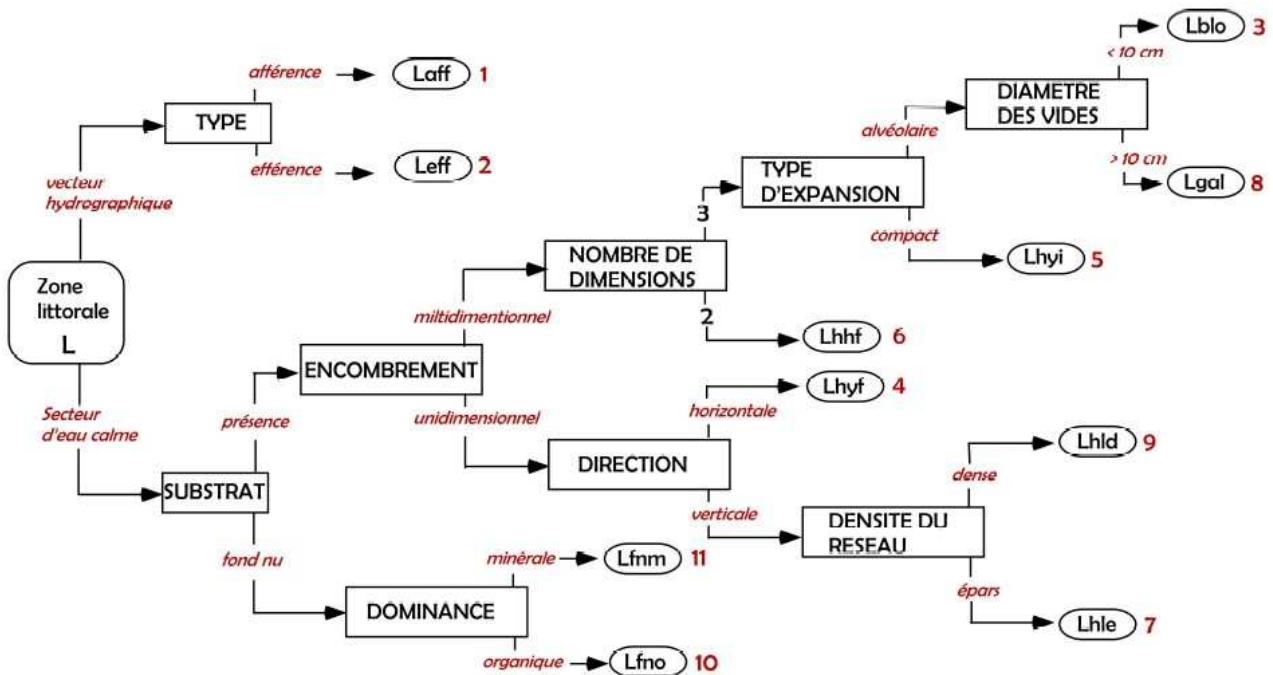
Zone littorale
L

vecteur hydrographique

TYPE

afférence
Laff 1

efférence
Leff 2

Secteur d'eau calme

SUBSTRAT

présence

ENCOMBREMENT

miltidimentionnel

NOMBRE DE DIMENSIONS

3

TYPE D'EXPANSION

alvéolaire

DIAMETRE DES VIDES

< 10 cm
Lblo 3

> 10 cm
Lgal 8

compact
Lhyi 5

2
Lhhf 6

unidimensionnel

DIRECTION

horizontale
Lhyf 4

verticale

DENSITE DU RESEAU

dense
Lhld 9

épars
Lhle 7

fond nu

DOMINANCE

minérale
Lfnm 11

organique
Lfno 10